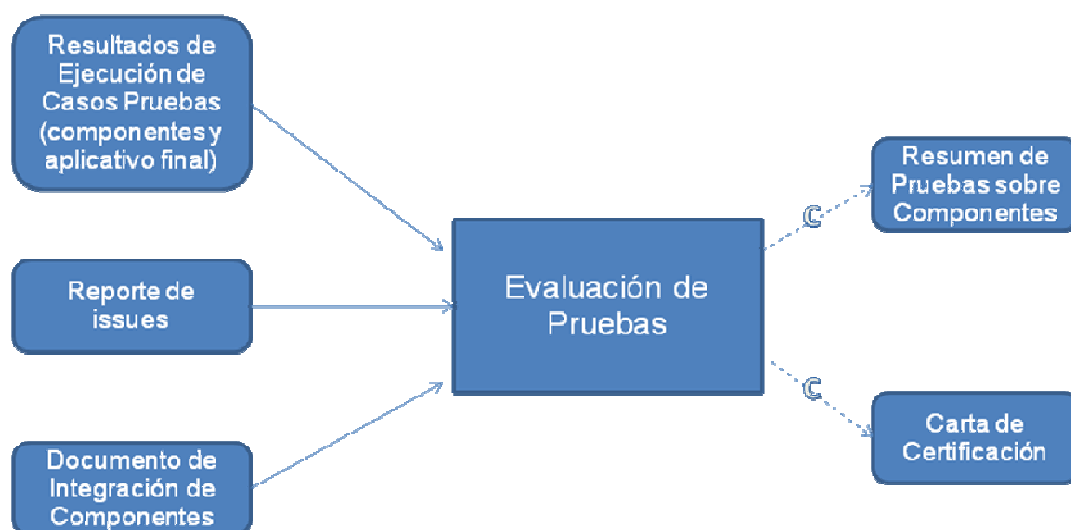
Resultados de Ejecución de Casos Pruebas (componentes y aplicativo final)

Reporte de issues

Documento de Integración de Componentes

Evaluación de Pruebas

C

Resumen de Pruebas sobre Componentes

C

Carta de Certificación